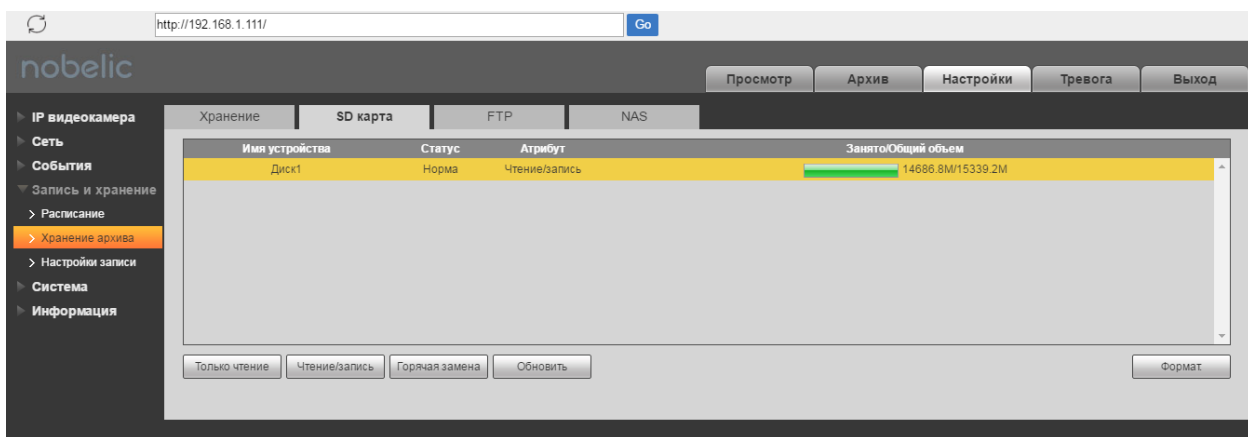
http://192.168.1.111/ Go

nobelic

Просмотр Архив Настройки Тревога Выход

IP видеокамера
Сеть
События
Запись и хранение
> Расписание
> Хранение архива
> Настройки записи
Система
Информация

Хранение SD карта FTP NAS

| Имя устройства | Статус | Атрибут | Занято/Общий объем |
|---|---|---|---|
| Диск1 | Норма | Чтение/запись | 14686.8M/15339.2M |

Только чтение Чтение/запись Горячая замена Обновить Формат